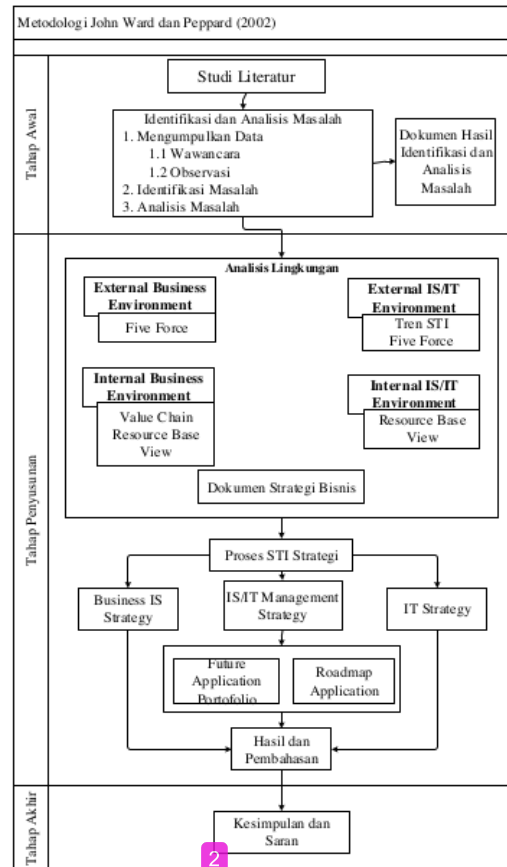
Metodologi John Ward dan Peppard (2002)

Tahap Awal

Studi Literatur

Identifikasi dan Analisis Masalah
1. Mengumpulkan Data
1.1 Wawancara
1.2 Observasi
2. Identifikasi Masalah
3. Analisis Masalah

Dokumen Hasil Identifikasi dan Analisis Masalah

Tahap Penyusunan

Analisis Lingkungan

External Business Environment
Five Force

External IS/IT Environment
Tren STI
Five Force

Internal Business Environment
Value Chain
Resource Base View

Internal IS/IT Environment
Resource Base View

Dokumen Strategi Bisnis

Proses STI Strategi

Business IS Strategy

IS/IT Management Strategy

IT Strategy

Future Application Portofolio

Roadmap Application

Hasil dan Pembahasan

Tahap Akhir

Kesimpulan dan Saran

2